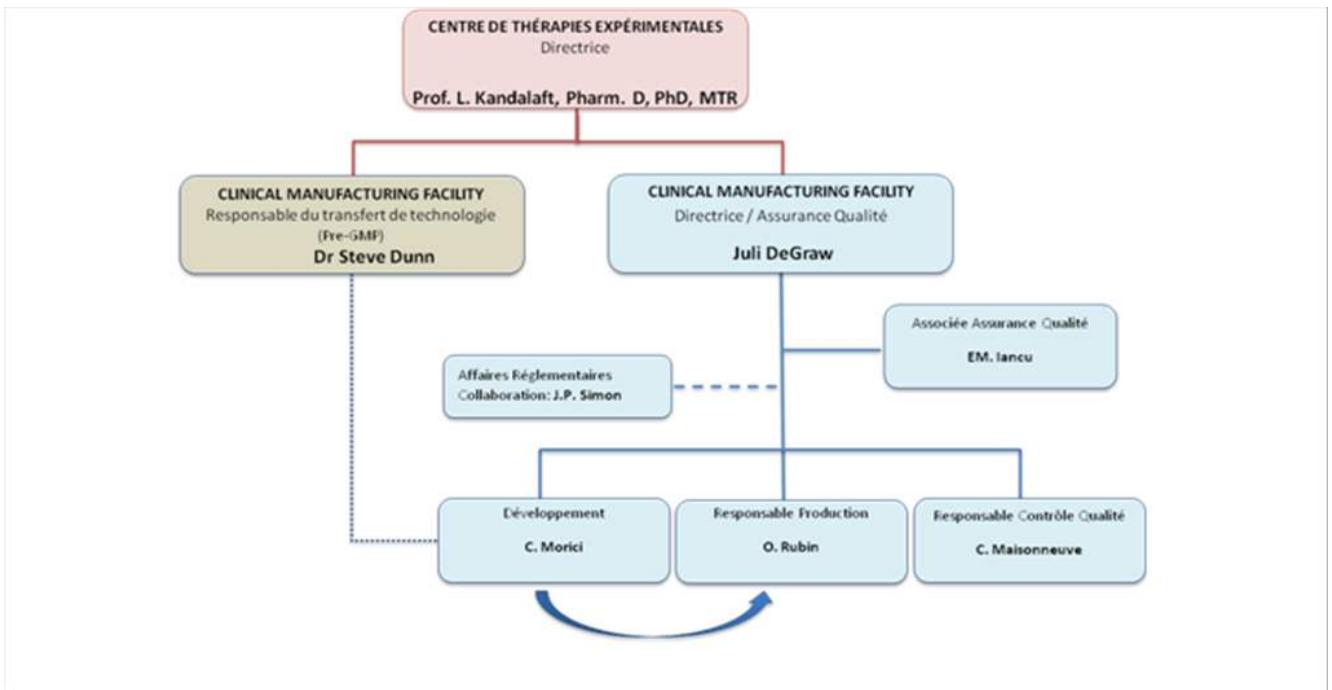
CENTRE DE THÉRAPIES EXPÉRIMENTALES
Directrice
Prof. L. Kandalaft, Pharm. D, PhD, MTR

CLINICAL MANUFACTURING FACILITY
Responsable du transfert de technologie
(Pre-GMP)
Dr Steve Dunn

CLINICAL MANUFACTURING FACILITY
Directrice / Assurance Qualité
Juli DeGraw

Associée Assurance Qualité
EM. Iancu

Affaires Réglementaires
Collaboration: J.P. Simon

Développement
C. Morici

Responsable Production
O. Rubin

Responsable Contrôle Qualité
C. Maisonneuve